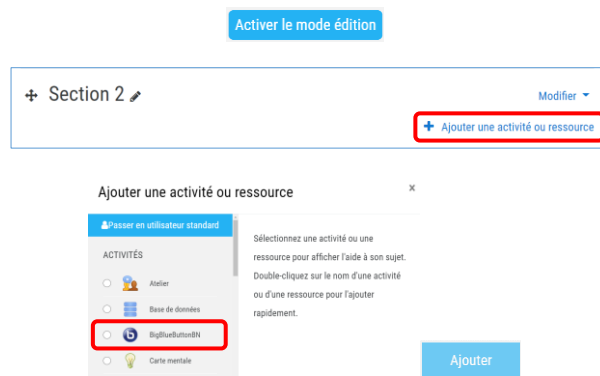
Activer le mode édition

Section 2

Modifier

Ajouter une activité ou ressource

Ajouter une activité ou ressource

×

Passer en utilisateur standard

ACTIVITÉS

Atelier

Base de données

BigBlueButtonBN

Carte mentale

Sélectionnez une activité ou une ressource pour afficher l'aide à son sujet. Double-cliquez sur le nom d'une activité ou d'une ressource pour l'ajouter rapidement.

Ajouter